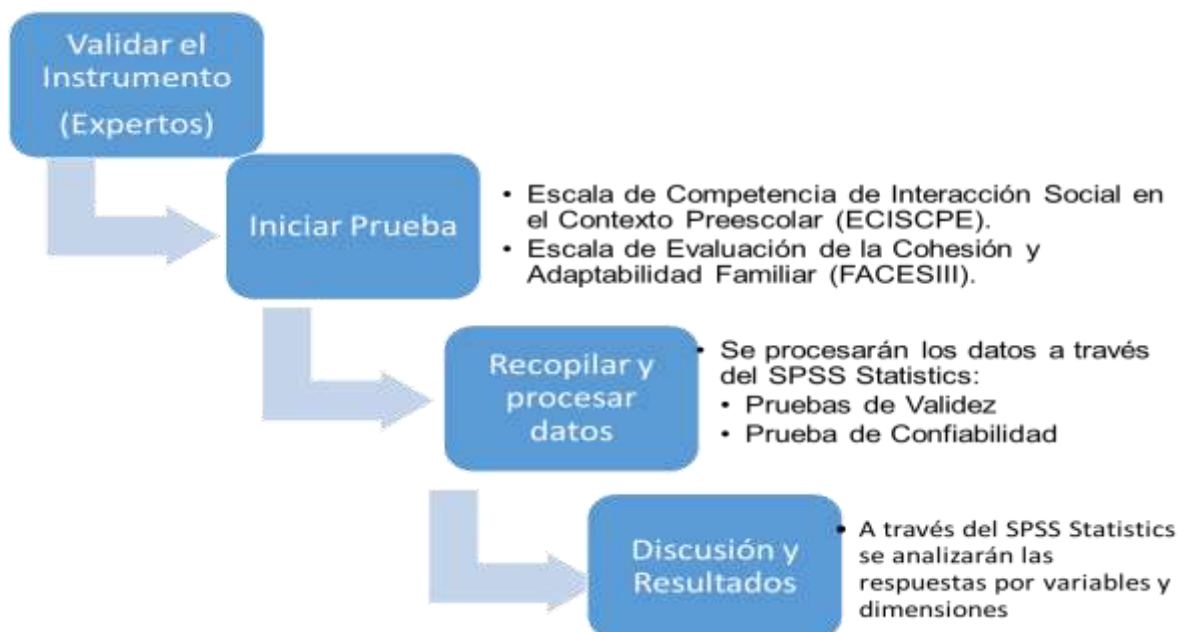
Validar el Instrumento (Expertos)

Iniciar Prueba

• Escala de Competencia de Interacción Social en el Contexto Preescolar (ECISCPE).
• Escala de Evaluación de la Cohesión y Adaptabilidad Familiar (FACESIII).

Recopilar y procesar datos

• Se procesarán los datos a través del SPSS Statistics:
• Pruebas de Validez
• Prueba de Confiabilidad

Discusión y Resultados

• A través del SPSS Statistics se analizarán las respuestas por variables y dimensiones